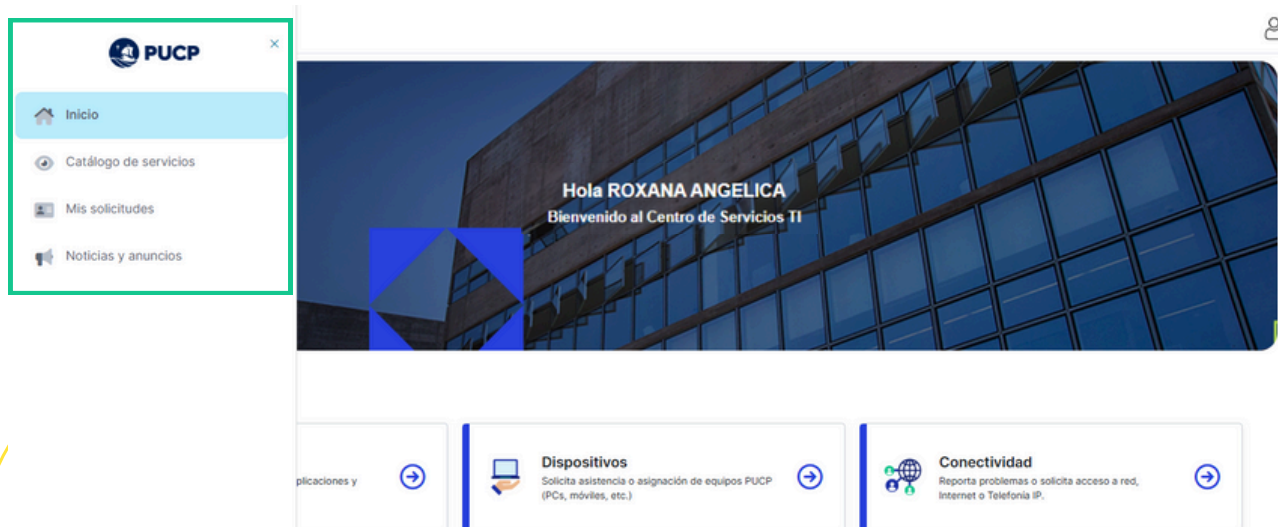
PUCP

×

Inicio

Catálogo de servicios

Mis solicitudes

Noticias y anuncios

Hola ROXANA ANGELICA

Bienvenido al Centro de Servicios TI

plicaciones y

Dispositivos

Solicita asistencia o asignación de equipos PUCP (PCs, móviles, etc.)

Conectividad

Reporta problemas o solicita acceso a red, Internet o Telefonía IP.